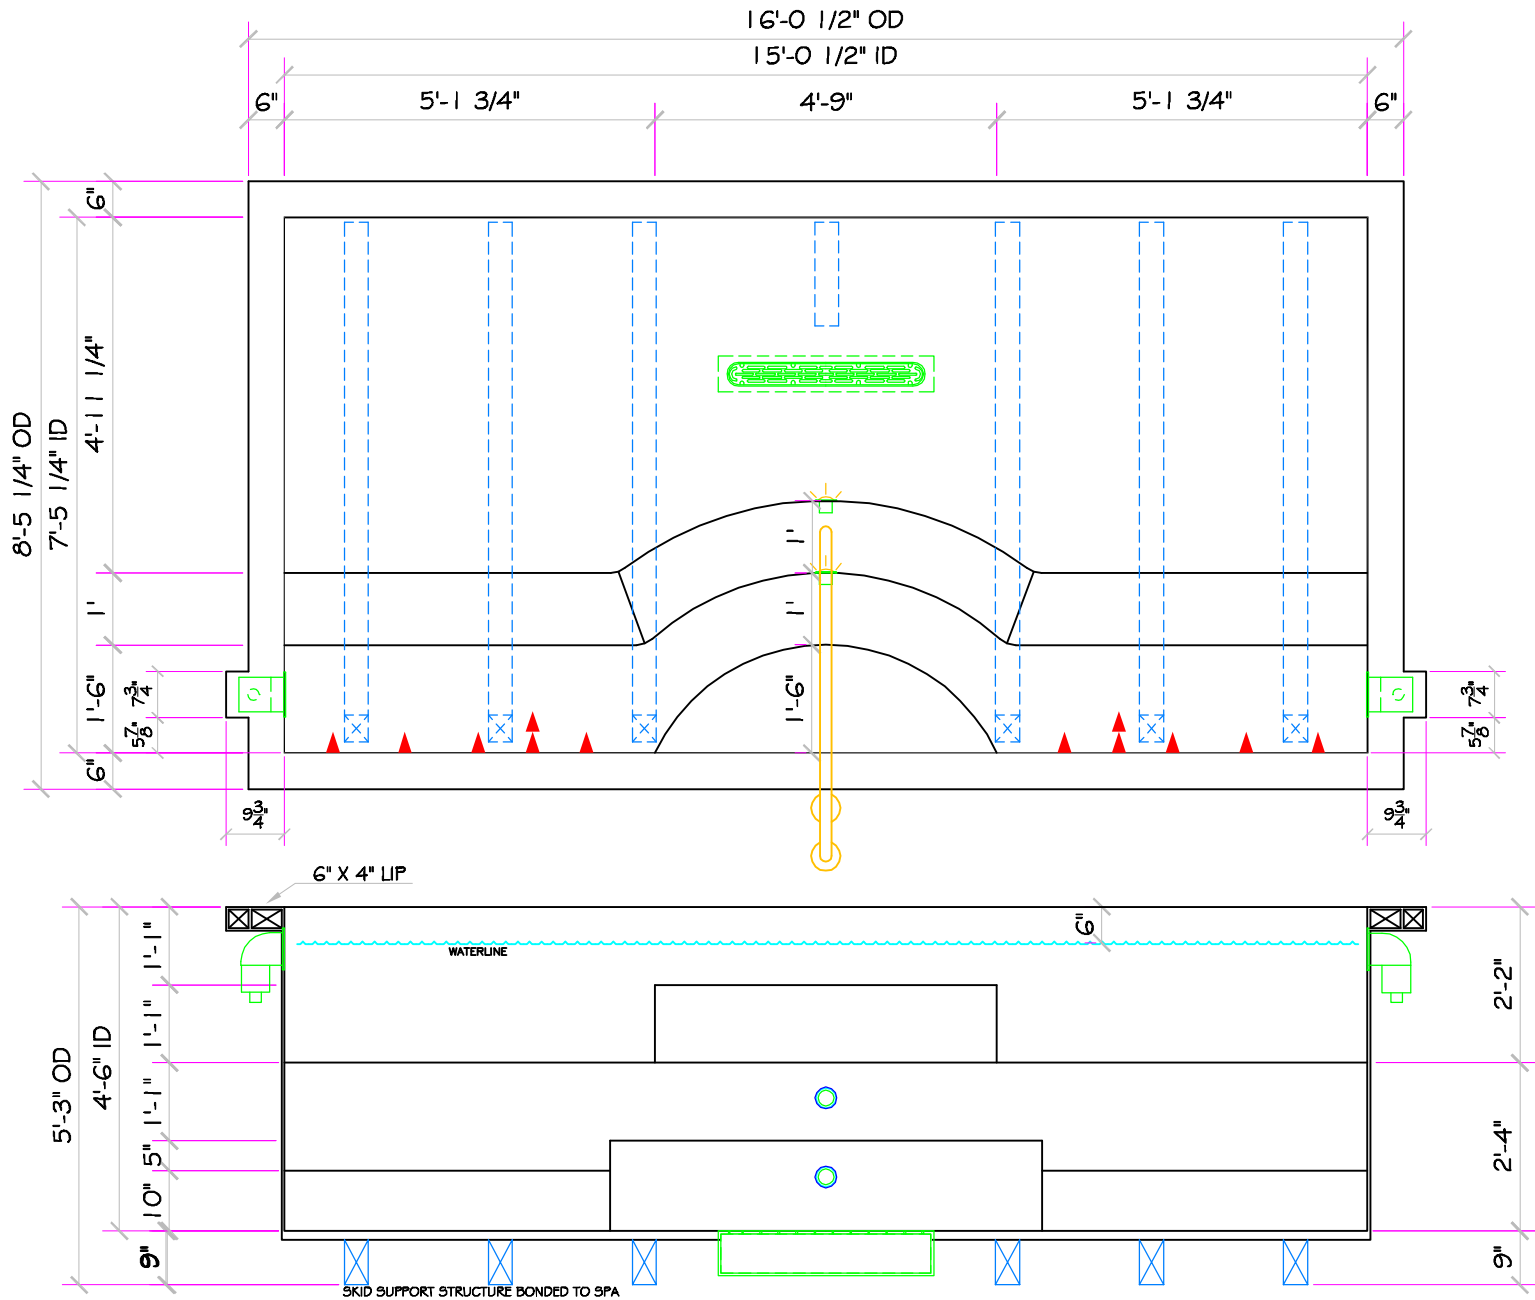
16'-0 1/2" OD
15'-0 1/2" ID
6"
5'-1 3/4"
4'-9"
5'-1 3/4"
6"
6"
4'-11 1/4"
8'-5 1/4" OD
7'-5 1/4" ID
1'
1'-6"
$7\frac{3}{4}$"
$5\frac{7}{8}$"
6"
1'
1'
1'-6"
$7\frac{3}{4}$"
$5\frac{7}{8}$"
$9\frac{3}{4}$"
$9\frac{3}{4}$"
6" X 4" LIP
6"
WATERLINE
1'-1"
1'-1"
1'-1"
5"
10"
9"
5'-3" OD
4'-6" ID
2'-2"
2'-4"
9"
SKID SUPPORT STRUCTURE BONDED TO SPA